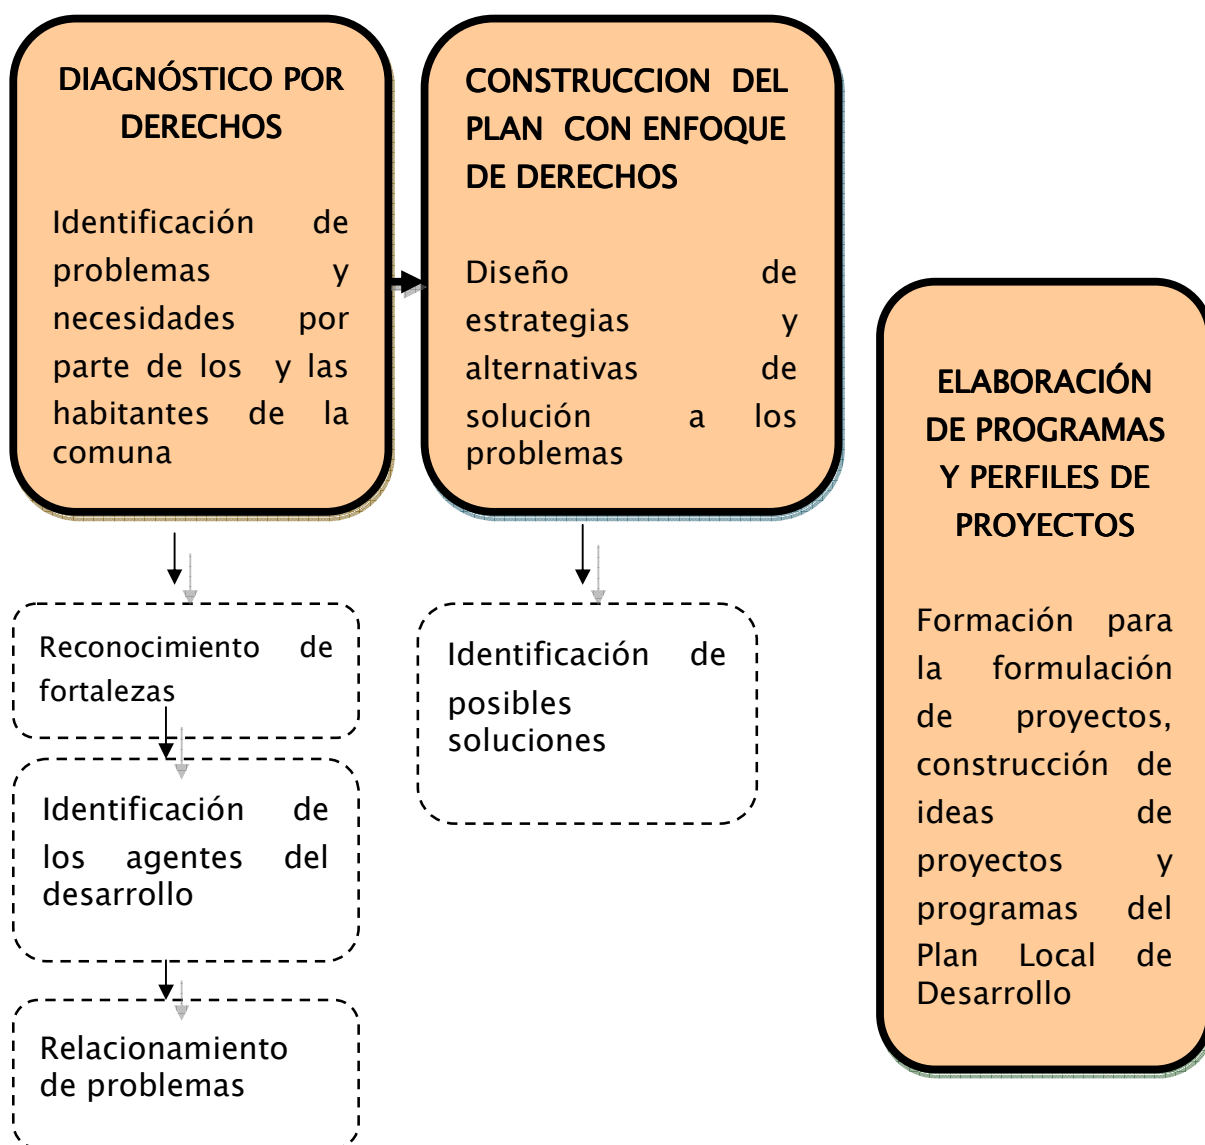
DIAGNÓSTICO POR DERECHOS

Identificación de problemas y necesidades por parte de los y las habitantes de la comuna

CONSTRUCCION DEL PLAN CON ENFOQUE DE DERECHOS

Diseño de estrategias y alternativas de solución a los problemas

ELABORACIÓN DE PROGRAMAS Y PERFILES DE PROYECTOS

Formación para la formulación de proyectos, construcción de ideas de proyectos y programas del Plan Local de Desarrollo

Reconocimiento de fortalezas

Identificación de los agentes del desarrollo

Relacionamiento de problemas

Identificación de posibles soluciones